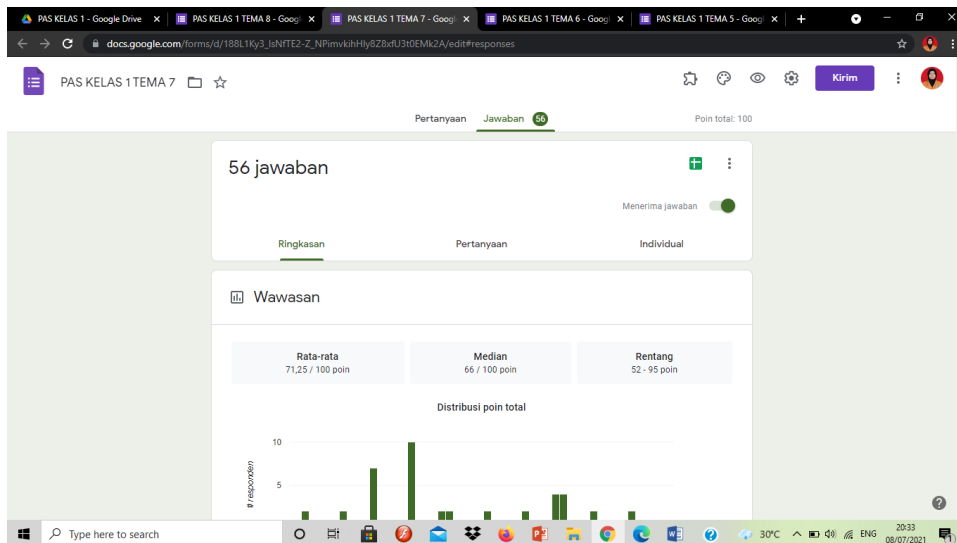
PAS KELAS 1 - Google Drive ×
PAS KELAS 1 TEMA 8 - Googl ×
PAS KELAS 1 TEMA 7 - Googl ×
PAS KELAS 1 TEMA 6 - Googl ×
PAS KELAS 1 TEMA 5 - Googl ×
+

docs.google.com/forms/d/188L1Ky3_lsNfTE2-Z_NPimvkihHly8Z8xfU3t0EMk2A/edit#responses

PAS KELAS 1 TEMA 7

Kirim

Pertanyaan Jawaban 56 Poin total: 100

56 jawaban

Menerima jawaban

Ringkasan Pertanyaan Individual

Wawasan

| Rata-rata | Median | Rentang |
|---|---|---|
| 71,25 / 100 poin | 66 / 100 poin | 52 - 95 poin |

Distribusi poin total

10
5
# responden

Type here to search

30°C ENG 20:33 08/07/2021